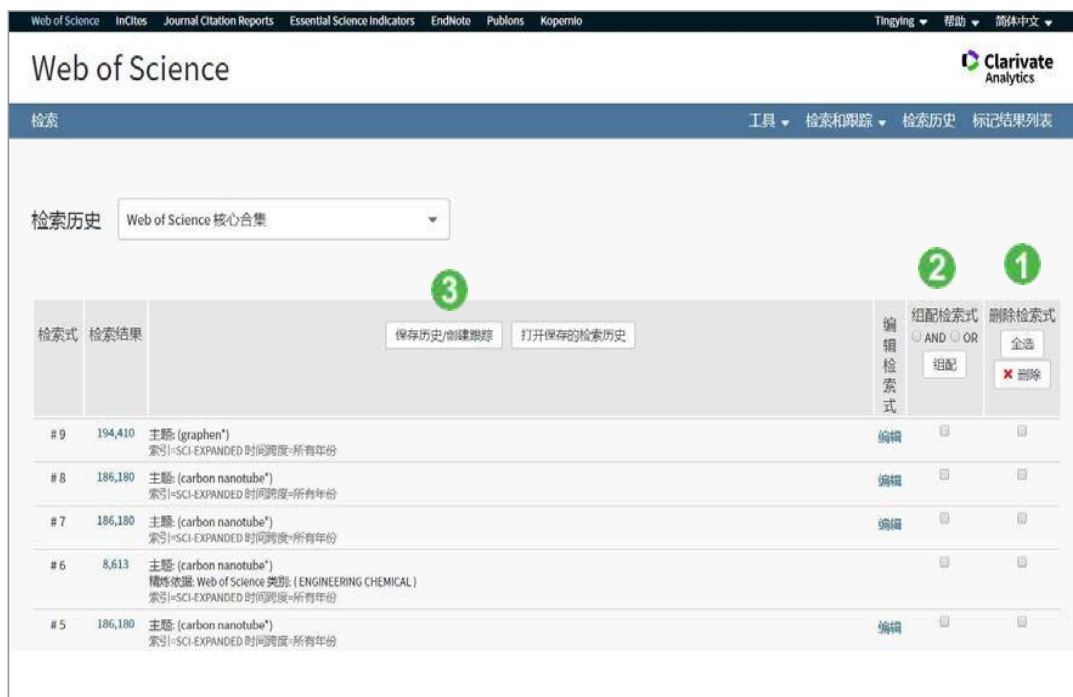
Web of Science InCites Journal Citation Reports Essential Science Indicators EndNote Publons Kopernio Tingying ▾ 帮助 ▾ 简体中文 ▾

Web of Science

Clarivate Analytics

检索

工具 ▾ 检索和跟踪 ▾ 检索历史 标记结果列表

检索历史 Web of Science 核心合集

3 2 1

| 检索式 | 检索结果 | 保存历史/创建跟踪 打开保存的检索历史 | 编辑检索式 | 组配检索式 AND OR 组配 | 删除检索式 全选 ✖ 删除 |
|---|---|---|---|---|---|
| #9 | 194,410 | 主题: (graphen*) 索引=SCI-EXPANDED 时间跨度=所有年份 | 编辑 | | |
| #8 | 186,180 | 主题: (carbon nanotube*) 索引=SCI-EXPANDED 时间跨度=所有年份 | 编辑 | | |
| #7 | 186,180 | 主题: (carbon nanotube*) 索引=SCI-EXPANDED 时间跨度=所有年份 | 编辑 | | |
| #6 | 8,613 | 主题: (carbon nanotube*) 精炼依据: Web of Science 类别: ( ENGINEERING CHEMICAL ) 索引=SCI-EXPANDED 时间跨度=所有年份 | | | |
| #5 | 186,180 | 主题: (carbon nanotube*) 索引=SCI-EXPANDED 时间跨度=所有年份 | 编辑 | | |